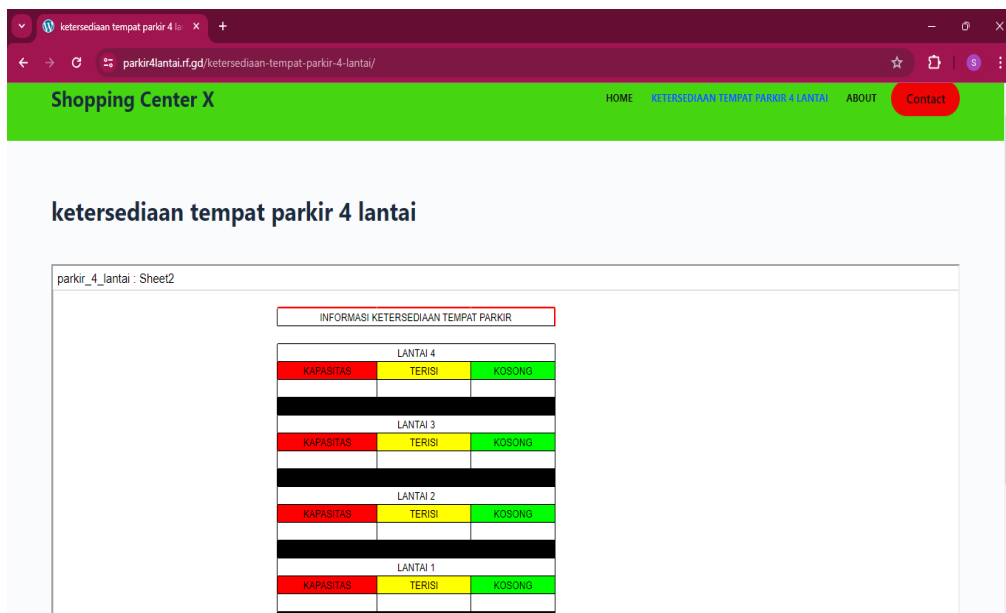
ketersediaan tempat parkir 4 la ×  +

parkir4lantai.rf.gd/ketersediaan-tempat-parkir-4-lantai/

Shopping Center X

HOME  KETERSEDIAAN TEMPAT PARKIR 4 LANTAI  ABOUT  Contact

ketersediaan tempat parkir 4 lantai

parkir_4_lantai : Sheet2

INFORMASI KETERSEDIAAN TEMPAT PARKIR

LANTAI 4

| KAPASITAS | TERISI | KOSONG |
|---|---|---|
| | | |

LANTAI 3

| KAPASITAS | TERISI | KOSONG |
|---|---|---|
| | | |

LANTAI 2

| KAPASITAS | TERISI | KOSONG |
|---|---|---|
| | | |

LANTAI 1

| KAPASITAS | TERISI | KOSONG |
|---|---|---|
| | | |